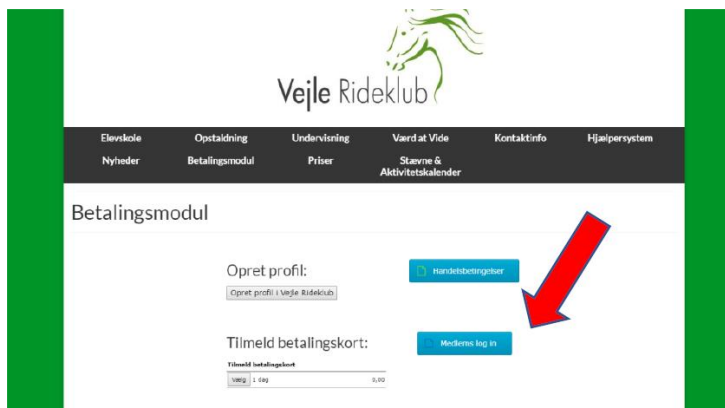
Vejle Rideklub

Elevskole
Opstaldning
Undervisning
Værd at Vide
Kontaktinfo
Hjælpersystem
Nyheder
Betalingsmodul
Priser
Stævne & Aktivitetskalender

Betalingsmodul

Opret profil:

Opret profil i Vejle Rideklub

Handelsbetingelser

Tilmeld betalingskort:

Medlems log in

Tilmeld betalingskort

Vælg 1 dag 0,00